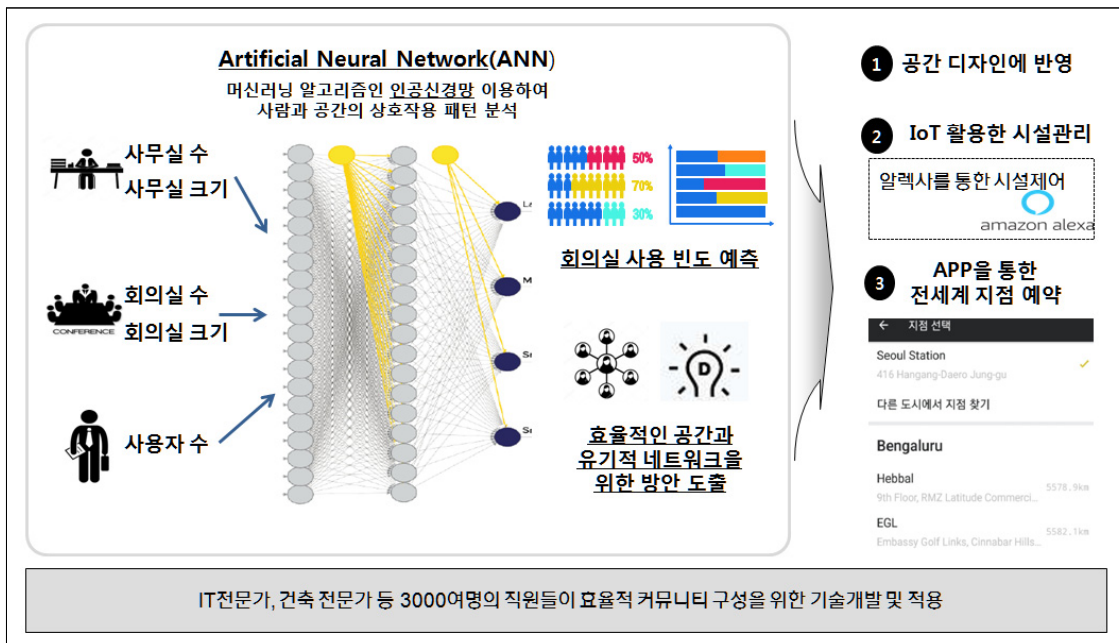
Artificial Neural Network(ANN)
머신러닝 알고리즘인 인공신경망 이용하여 사람과 공간의 상호작용 패턴 분석

사무실 수
사무실 크기

CONFERENCE
회의실 수
회의실 크기

사용자 수

La
M
Se
Se

50%
70%
30%

회의실 사용 빈도 예측

D

효율적인 공간과 유기적 네트워크을 위한 방안 도출

1 공간 디자인에 반영

2 IoT 활용한 시설관리

알렉사를 통한 시설제어
amazon alexa

3 APP을 통한 전세계 지점 예약

← 지점 선택
Seoul Station
416 Hangang-Daero Jung-gu
다른 도시에서 지점 찾기
Bengaluru
Hebbal
9th Floor, RMZ Latitude Commerci...
5578.9km
EGL
Embassy Golf Links, Cinnabar Hills...
5582.1km

IT전문가, 건축 전문가 등 3000여명의 직원들이 효율적 커뮤니티 구성을 위한 기술개발 및 적용